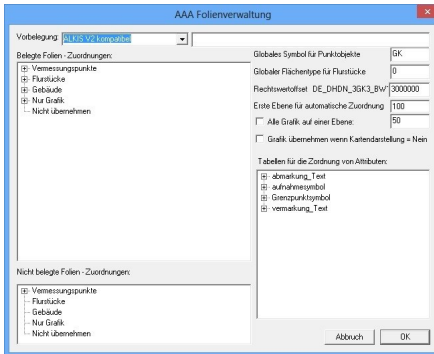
AAA Folienverwaltung

Vorbelegung: ALKIS V2 kompatibel

Belegte Folien - Zuordnungen:

Vermessungspunkte
Flurstücke
Gebäude
Nur Grafik
Nicht übernehmen

Globales Symbol für Punktobjekte: GK
Globaler Flächentype für Flurstücke: 0
Rechtswertoffset DE_DHDN_3GK3_BW': 3000000
Erste Ebene für automatische Zuordnung: 100
Alle Grafik auf einer Ebene: 50
Grafik übernehmen wenn Kartendarstellung = Nein

Tabellen für die Zordnung von Attributen:

abmarkung_Text
aufnahmesymbol
Grenzpunktsymbol
vermarkung_Text

Nicht belegte Folien - Zuordnungen:

Vermessungspunkte
Flurstücke
Gebäude
Nur Grafik
Nicht übernehmen

Abbruch
OK